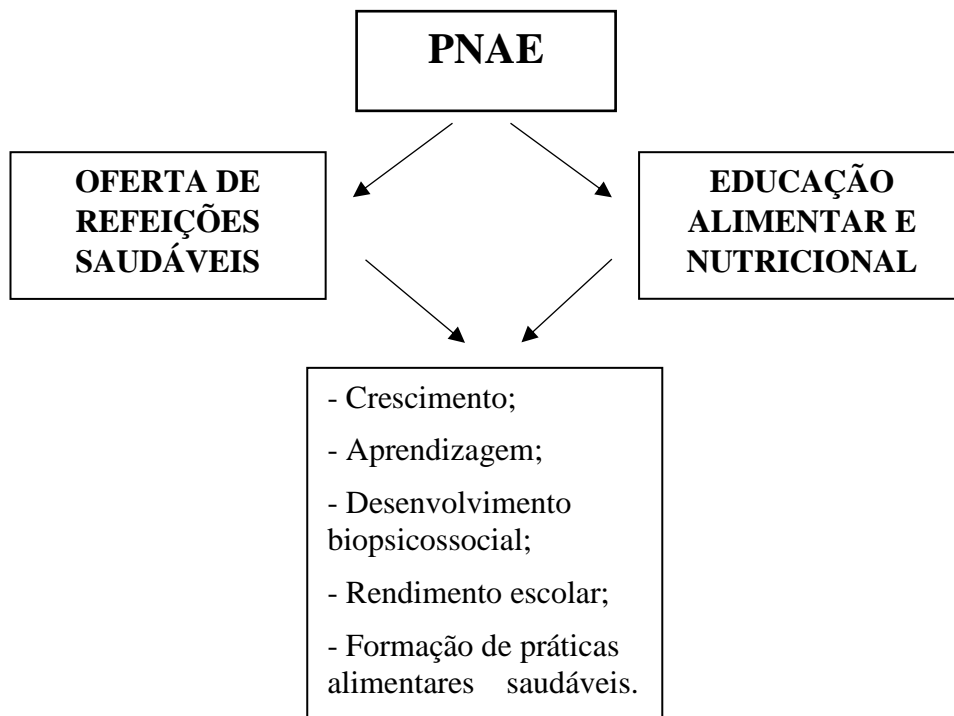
PNAE

OFERTA DE REFEIÇÕES SAUDÁVEIS

EDUCAÇÃO ALIMENTAR E NUTRICIONAL

- Crescimento;

- Aprendizagem;

- Desenvolvimento biopsicossocial;

- Rendimento escolar;

- Formação de práticas alimentares saudáveis.